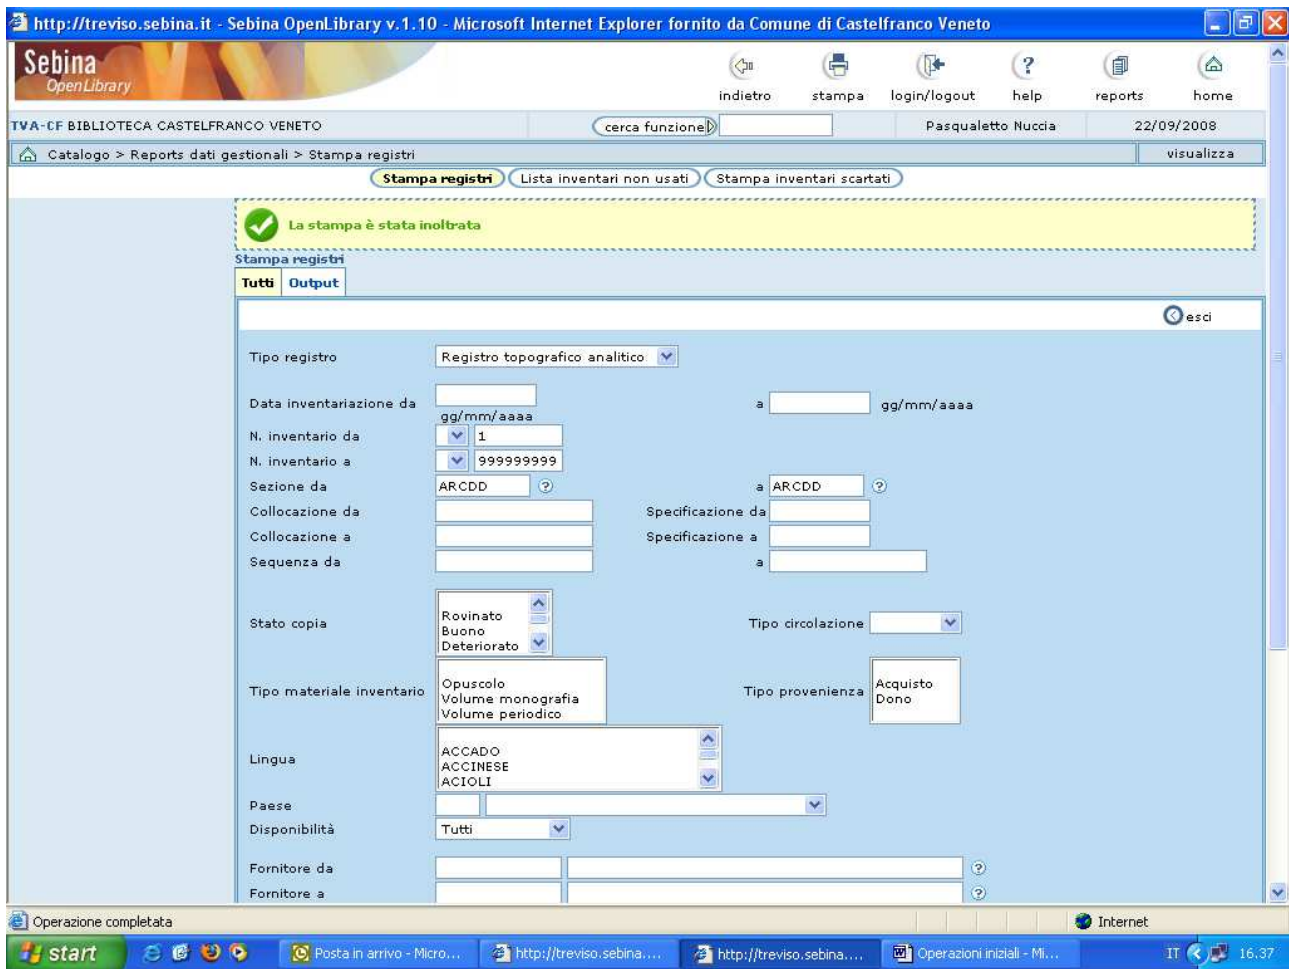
http://treviso.sebina.it - Sebina OpenLibrary v.1.10 - Microsoft Internet Explorer fornito da Comune di Castelfranco Veneto

Sebina OpenLibrary

indietro stampa login/logout help reports home

TVA-CF BIBLIOTECA CASTELFRANCO VENETO cerca funzione Pasqualetto Nuccia 22/09/2008

Catalogo > Reports dati gestionali > Stampa registri visualizza

Stampa registri Lista inventari non usati Stampa inventari scartati

La stampa è stata inoltrata

Stampa registri

Tutti Output

esci

Tipo registro Registro topografico analitico

Data inventariazione da gg/mm/aaaa a gg/mm/aaaa

N. inventario da 1

N. inventario a 999999999

Sezione da ARCDD a ARCDD

Collocazione da Specificazione da

Collocazione a Specificazione a

Sequenza da a

Stato copia Rovinato Buono Deteriorato Tipo circolazione

Tipo materiale inventario Opuscolo Volume monografia Volume periodico Tipo provenienza Acquisto Dono

Lingua ACCADO ACCINESE ACIOLI

Paese

Disponibilità Tutti

Fornitore da

Fornitore a

Operazione completata Internet

start Posta in arrivo - Micro... http://treviso.sebina.... http://treviso.sebina.... Operazioni iniziali - Mi... IT 16.37